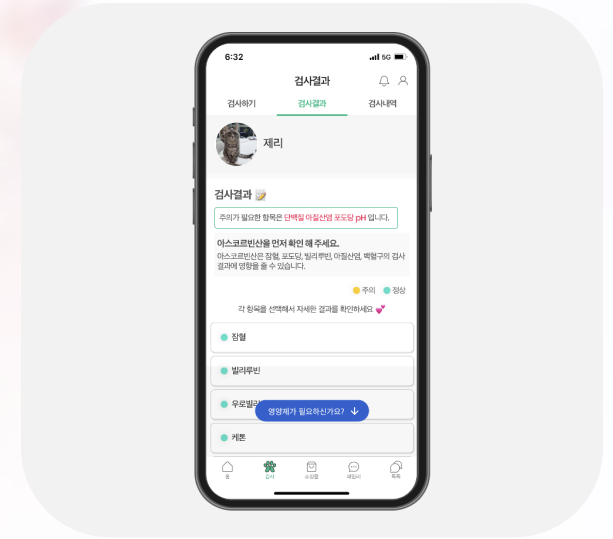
6:32

5G

검사결과

검사하기

검사결과

검사내역

제리

검사결과

주의가 필요한 항목은 단백질 아질산염 포도당 pH 입니다.

아스코르빈산을 먼저 확인 해 주세요.

아스코르빈산은 잠혈, 포도당, 빌리루빈, 아질산염, 백혈구의 검사 결과에 영향을 줄 수 있습니다.

주의 정상

각 항목을 선택해서 자세한 결과를 확인하세요

잠혈

빌리루빈

우로빌리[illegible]

영양제가 필요하신가요?

케톤

홈

검사

쇼핑몰

채팅상담

톡톡